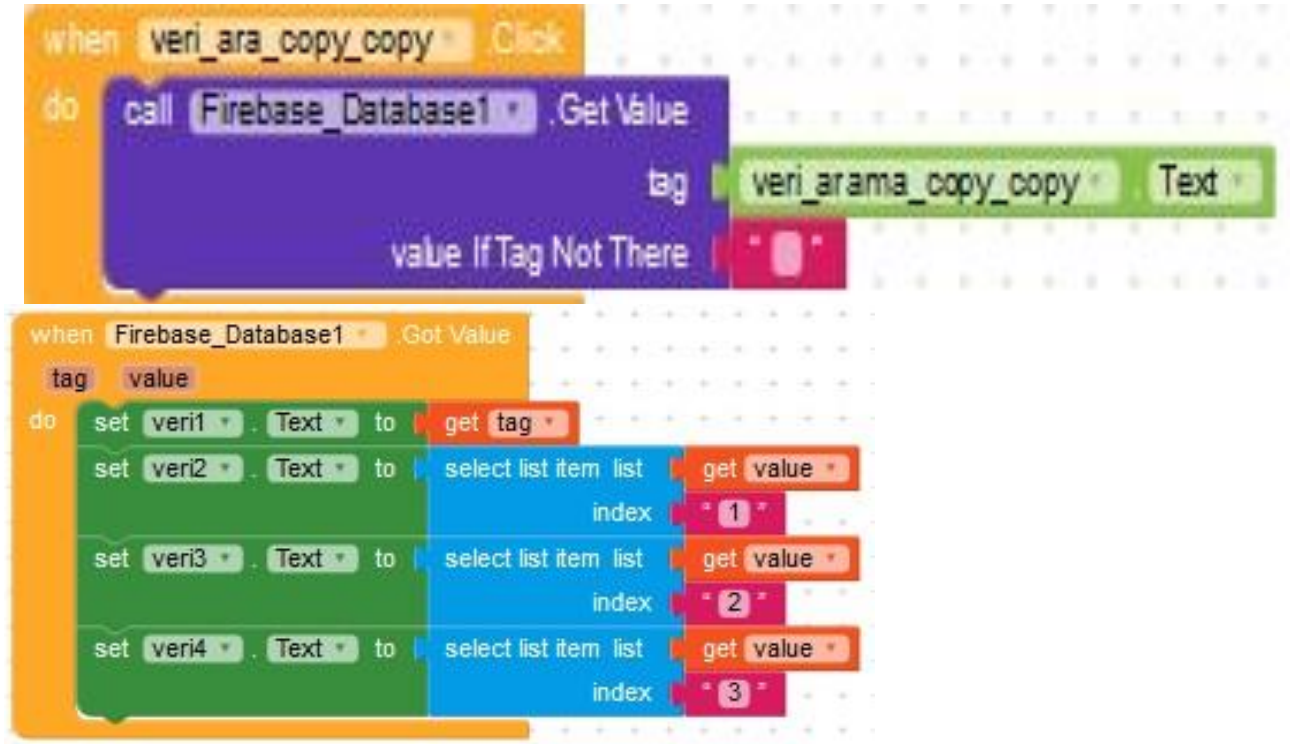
when veri_ara_copy_copy .Click
do call Firebase_Database1 .Get Value
tag veri_arama_copy_copy . Text
value If Tag Not There " "

when Firebase_Database1 .Got Value
tag value
do set veri1 . Text to get tag
set veri2 . Text to select list item list get value
index " 1 "
set veri3 . Text to select list item list get value
index " 2 "
set veri4 . Text to select list item list get value
index " 3 "